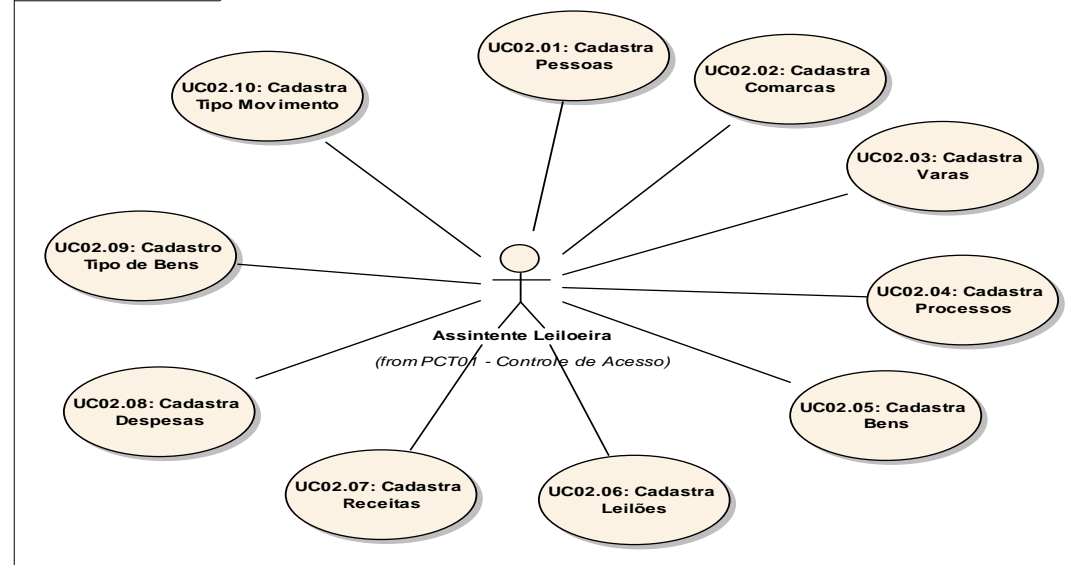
UC02.01: Cadastra Pessoas

UC02.10: Cadastra Tipo Movimento

UC02.02: Cadastra Comarcas

UC02.03: Cadastra Varas

UC02.09: Cadastro Tipo de Bens

UC02.04: Cadastra Processos

Assintente Leiloeira
(from PCT01 - Controle de Acesso)

UC02.08: Cadastra Despesas

UC02.05: Cadastra Bens

UC02.07: Cadastra Receitas

UC02.06: Cadastra Leilões